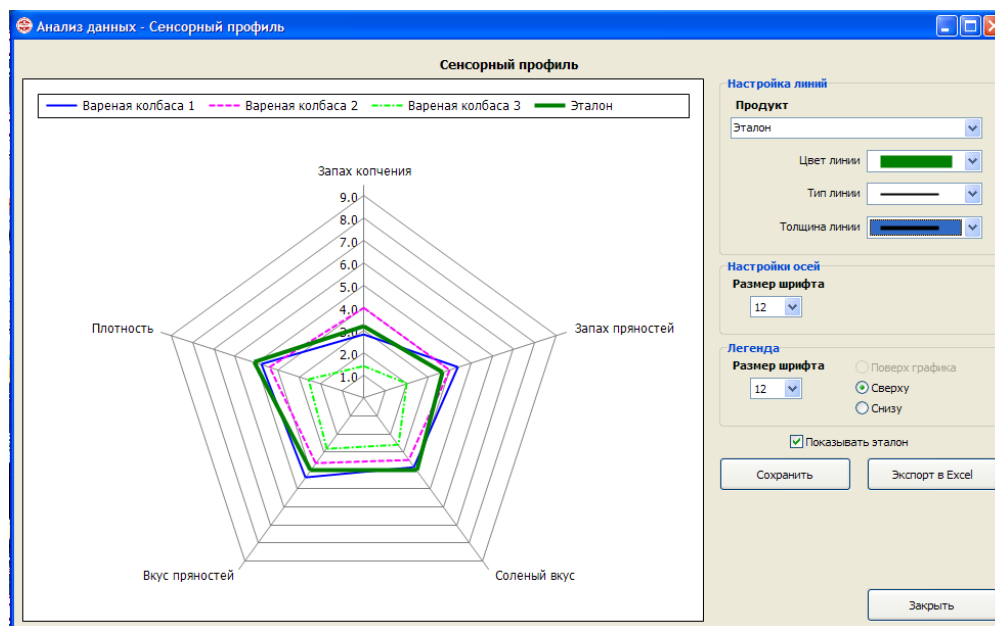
Анализ данных - Сенсорный профиль

Сенсорный профиль

Вареная колбаса 1
Вареная колбаса 2
Вареная колбаса 3
Эталон

Запах копчения
9.0
8.0
7.0
6.0
5.0
4.0
3.0
2.0
1.0
Плотность
Запах пряностей
Вкус пряностей
Соленый вкус

Настройка линий
Продукт
Эталон
Цвет линии
Тип линии
Толщина линии

Настройки осей
Размер шрифта
12

Легенда
Размер шрифта
12
Поверх графика
Сверху
Снизу

Показывать эталон

Сохранить
Экспорт в Excel

Закрыть